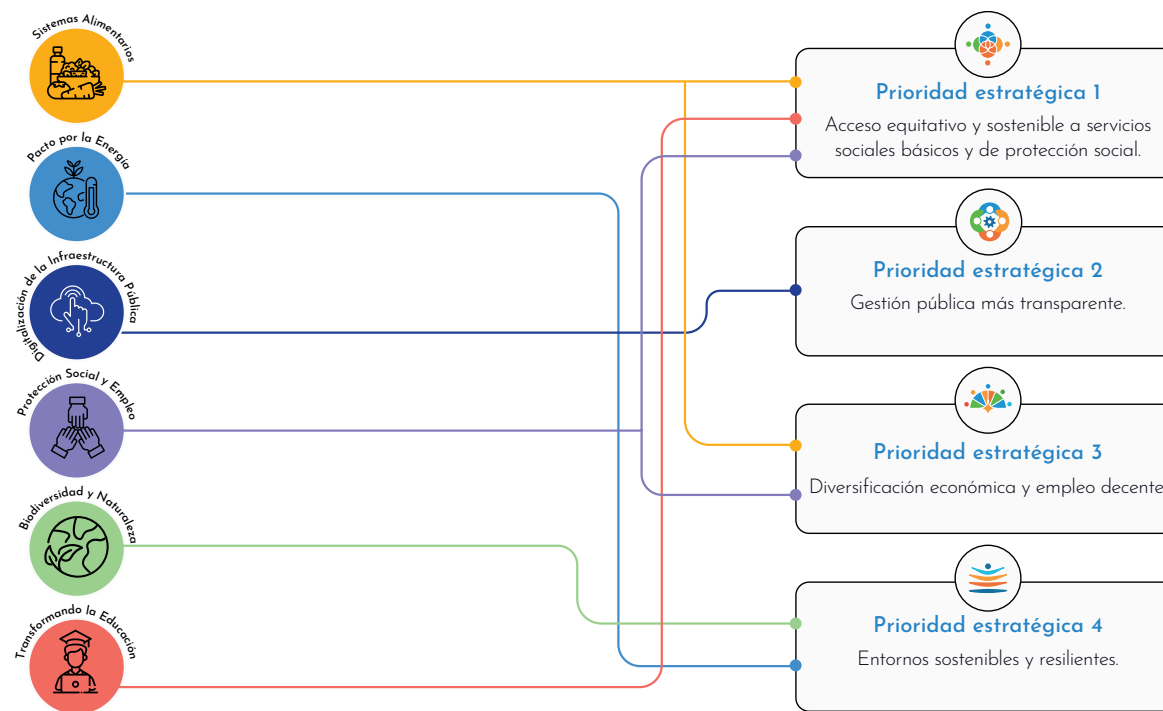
Sistemas Alimentarios

Pacto por la Energía

Digitalización de la Infraestructura Pública

Protección Social y Empleo

Biodiversidad y Naturaleza

Transformando la Educación

Prioridad estratégica 1

Acceso equitativo y sostenible a servicios sociales básicos y de protección social.

Prioridad estratégica 2

Gestión pública más transparente.

Prioridad estratégica 3

Diversificación económica y empleo decente

Prioridad estratégica 4

Entornos sostenibles y resilientes.